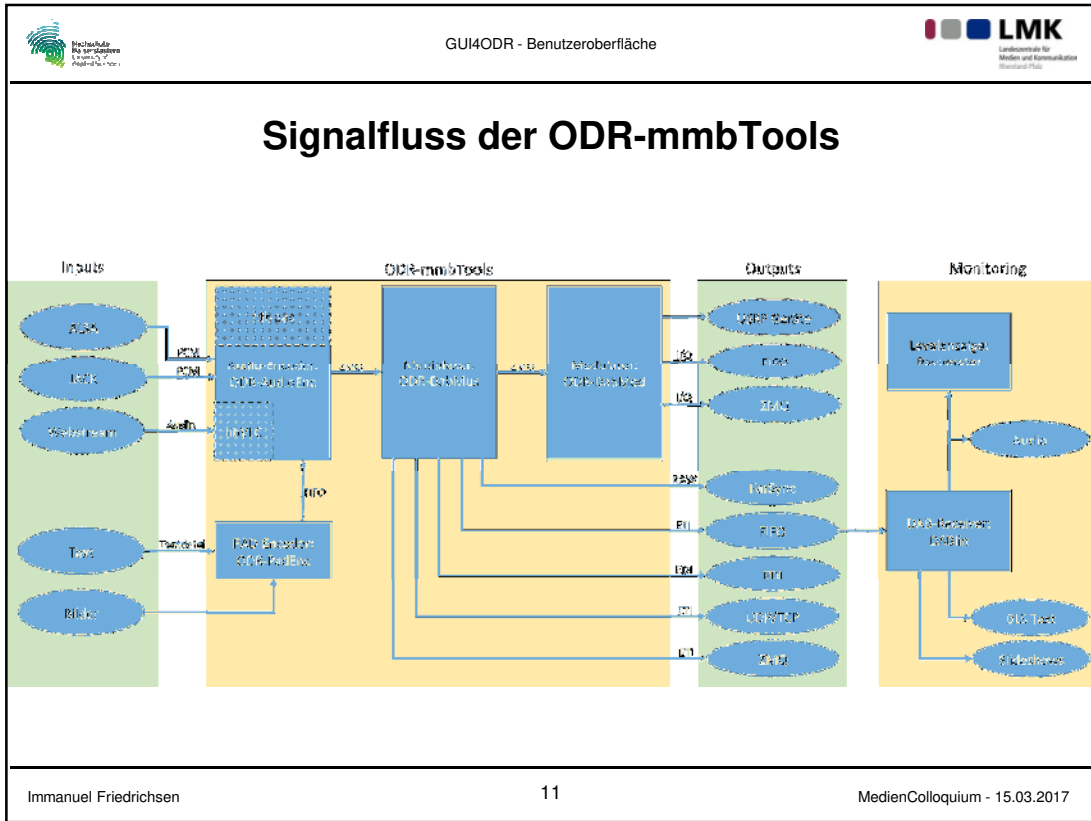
Hochschule Kaiserslautern

GUI4ODR - Benutzeroberfläche

LMK
Landeszentrale für Medien und Kommunikation Rheinland-Pfalz

Signalfluss der ODR-mmbTools

Inputs

ODR-mmbTools

Outputs

Monitoring

ASA

PCM

PCM

Audio

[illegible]

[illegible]

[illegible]

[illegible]

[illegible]

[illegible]

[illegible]

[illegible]

PAD

Text

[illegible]

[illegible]

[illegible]

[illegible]

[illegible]

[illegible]

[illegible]

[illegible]

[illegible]

ZMQ

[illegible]

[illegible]

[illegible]

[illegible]

ZMQ

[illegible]

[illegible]

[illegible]

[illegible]

Audio

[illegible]

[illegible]

Immanuel Friedrichsen

11

MedienColloquium - 15.03.2017